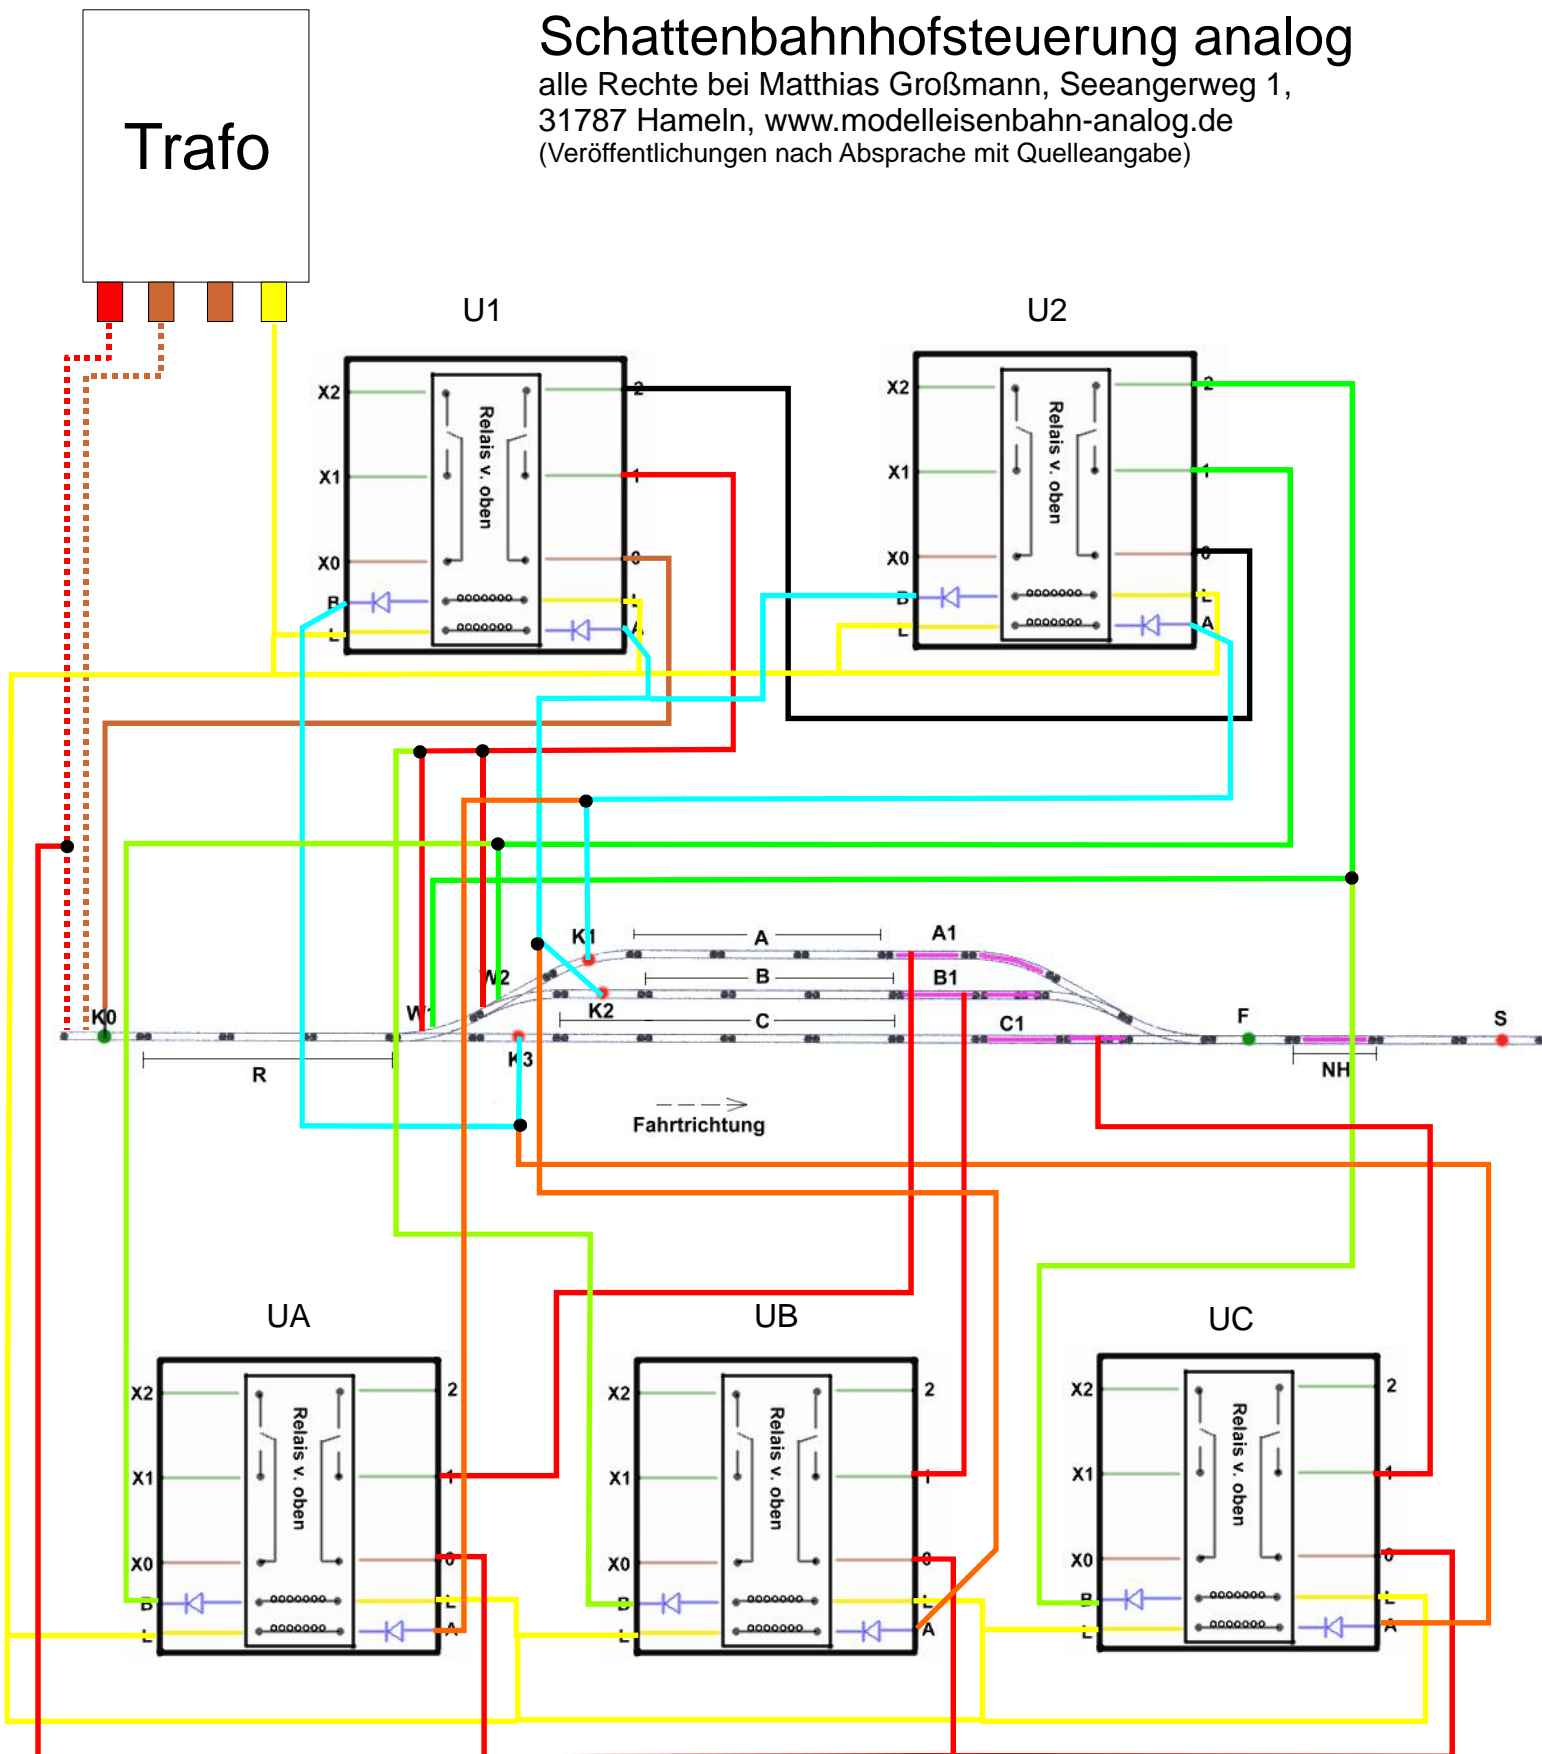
Trafo

Schattenbahnhofsteuerung analog
alle Rechte bei Matthias Großmann, Seeangerweg 1, 31787 Hameln, www.modelleisenbahn-analog.de
(Veröffentlichungen nach Absprache mit Quelleangabe)

U1

X2
X1
X0
B
L
Relais v. oben
2
1
0
L
A

U2

X2
X1
X0
B
L
Relais v. oben
2
1
0
L
A

K0
R
W1
W2
K1
K2
K3
A
A1
B
B1
C
C1
F
S
NH
Fahrtrichtung

UA

X2
X1
X0
B
L
Relais v. oben
2
1
0
L
A

UB

X2
X1
X0
B
L
Relais v. oben
2
1
0
L
A

UC

X2
X1
X0
B
L
Relais v. oben
2
1
0
L
A